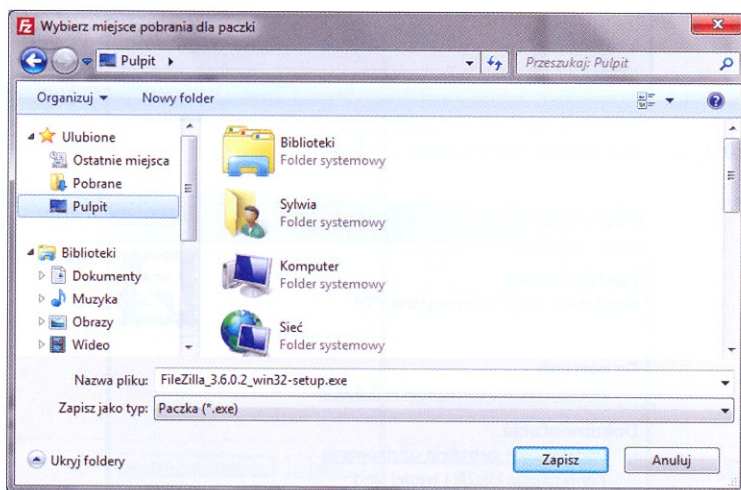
Wybierz miejsce pobrania dla paczki

Pulpit ▸

Przeszukaj: Pulpit

Organizuj ▾ Nowy folder

Ulubione
Ostatnie miejsca
Pobrane
Pulpit

Biblioteki
Dokumenty
Muzyka
Obrazy
Wideo

Biblioteki
Folder systemowy

Sylwia
Folder systemowy

Komputer
Folder systemowy

Sieć
Folder systemowy

Nazwa pliku: FileZilla_3.6.0.2_win32-setup.exe

Zapisz jako typ: Paczka (*.exe)

Ukryj foldery

Zapisz

Anuluj